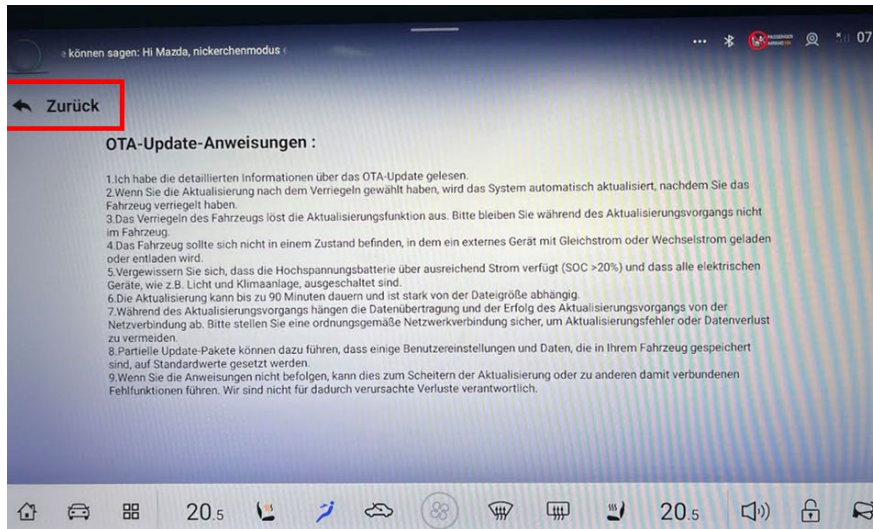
e können sagen: Hi Mazda, nickerchenmodus

... PASSENGER AIRBAG ON 07

Zurück

OTA-Update-Anweisungen :

1.Ich habe die detaillierten Informationen über das OTA-Update gelesen.
2.Wenn Sie die Aktualisierung nach dem Verriegeln gewählt haben, wird das System automatisch aktualisiert, nachdem Sie das Fahrzeug verriegelt haben.
3.Das Verriegeln des Fahrzeugs löst die Aktualisierungsfunktion aus. Bitte bleiben Sie während des Aktualisierungsvorgangs nicht im Fahrzeug.
4.Das Fahrzeug sollte sich nicht in einem Zustand befinden, in dem ein externes Gerät mit Gleichstrom oder Wechselstrom geladen oder entladen wird.
5.Vergewissern Sie sich, dass die Hochspannungsbatterie über ausreichend Strom verfügt (SOC >20%) und dass alle elektrischen Geräte, wie z.B. Licht und Klimaanlage, ausgeschaltet sind.
6.Die Aktualisierung kann bis zu 90 Minuten dauern und ist stark von der Dateigröße abhängig.
7.Während des Aktualisierungsvorgangs hängen die Datenübertragung und der Erfolg des Aktualisierungsvorgangs von der Netzverbindung ab. Bitte stellen Sie eine ordnungsgemäße Netzwerkverbindung sicher, um Aktualisierungsfehler oder Datenverlust zu vermeiden.
8.Partielle Update-Pakete können dazu führen, dass einige Benutzereinstellungen und Daten, die in Ihrem Fahrzeug gespeichert sind, auf Standardwerte gesetzt werden.
9.Wenn Sie die Anweisungen nicht befolgen, kann dies zum Scheitern der Aktualisierung oder zu anderen damit verbundenen Fehlfunktionen führen. Wir sind nicht für dadurch verursachte Verluste verantwortlich.

20.5 20.5